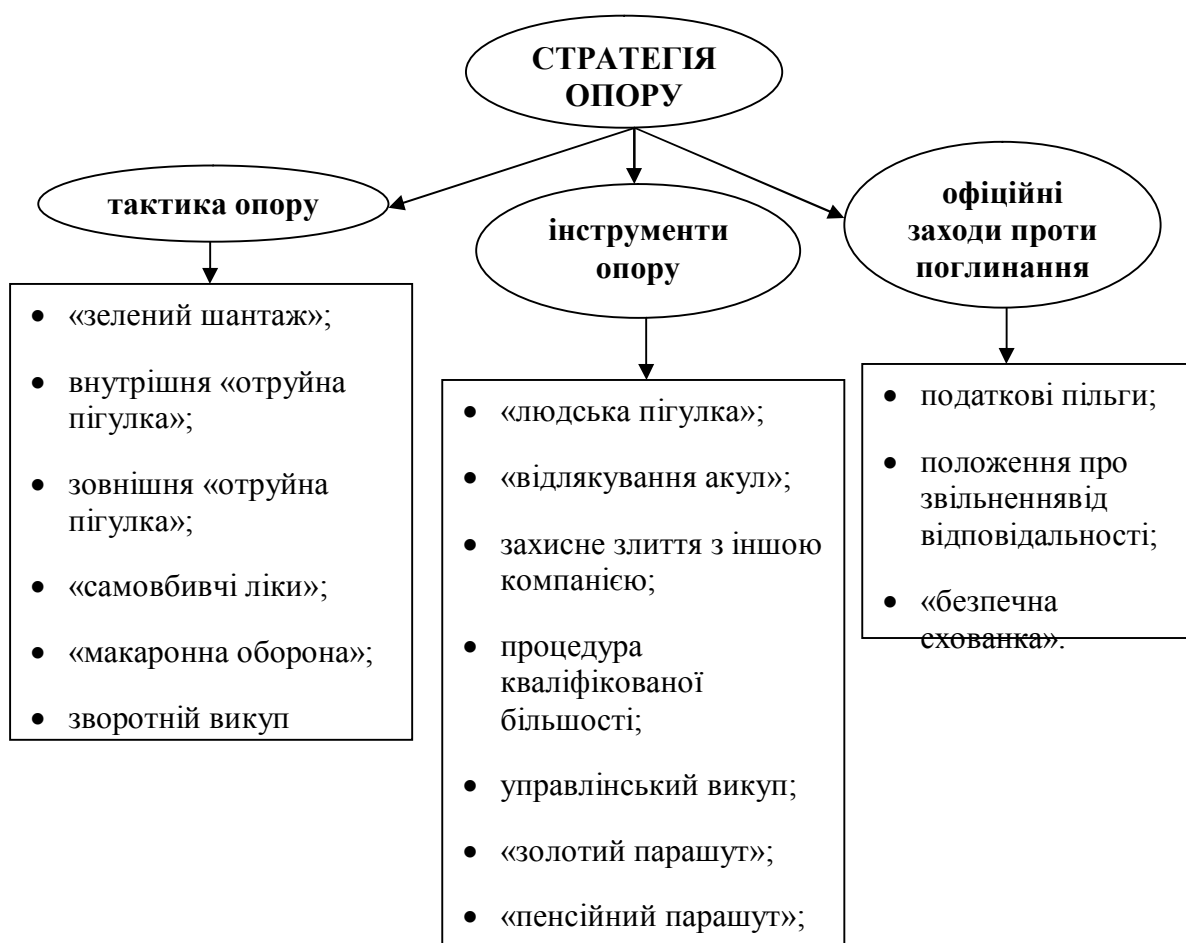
СТРАТЕГІЯ ОПОРУ

тактика опору

- «зелений шантаж»;
- внутрішня «отруйна пігулка»;
- зовнішня «отруйна пігулка»;
- «самовбивчі ліки»;
- «макаронна оборона»;
- зворотній викуп

інструменти опору

- «людська пігулка»;
- «відлякування акул»;
- захисне злиття з іншою компанією;
- процедура кваліфікованої більшості;
- управлінський викуп;
- «золотий парашут»;
- «пенсійний парашут»;

офіційні заходи проти поглинання

- податкові пільги;
- положення про звільненнявід відповідальності;
- «безпечна схованка».